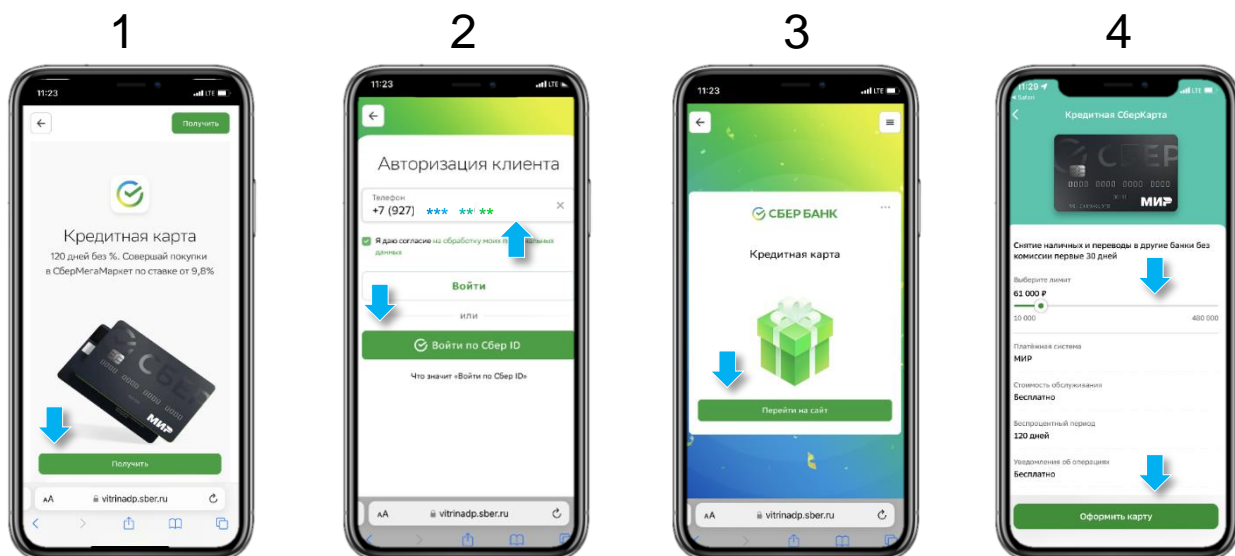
1

11:23

Получить

Кредитная карта

120 дней без %. Совершай покупки в СберМегаМаркет по ставке от 9,8%

СБЕР

МИР

Получить

AA vitrinadp.sber.ru

2

11:23

Авторизация клиента

Телефон
+7 (927) *** ** **

Я даю согласие на обработку моих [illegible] данных

Войти

или

Войти по Сбер ID

Что значит «Войти по Сбер ID»

AA vitrinadp.sber.ru

3

11:23

СБЕР БАНК

Кредитная карта

Перейти на сайт

AA vitrinadp.sber.ru

4

11:29
Safari

Кредитная СберКарта

СБЕР
0000 0000 0000 0000
МИР

Снятие наличных и переводы в другие банки без комиссии первые 30 дней

Выберите лимит
61 000 ₽
10 000 480 000

Платёжная система
МИР

Стоимость обслуживания
Бесплатно

Беспроцентный период
120 дней

Уведомления об операциях
Бесплатно

Оформить карту